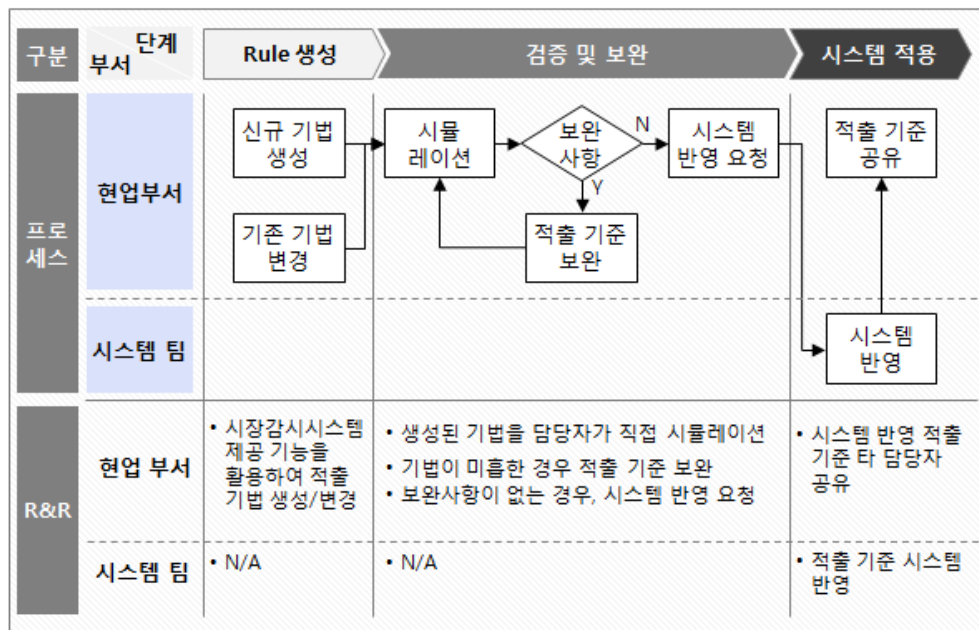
| 구분 | 단계 / 부서 | Rule 생성 | 검증 및 보완 | 시스템 적용 |
|---|---|---|---|---|
| 프로세스 | 현업부서 | 신규 기법 생성<br>기존 기법 변경 | 시뮬레이션 → 보완 사항 (N → 시스템 반영 요청, Y → 적출 기준 보완) | 적출 기준 공유 |
| 프로세스 | 시스템 팀 | | | 시스템 반영 |
| R&R | 현업 부서 | • 시장감시시스템 제공 기능을 활용하여 적출 기법 생성/변경 | • 생성된 기법을 담당자가 직접 시뮬레이션<br>• 기법이 미흡한 경우 적출 기준 보완<br>• 보완사항이 없는 경우, 시스템 반영 요청 | • 시스템 반영 적출 기준 타 담당자 공유 |
| R&R | 시스템 팀 | • N/A | • N/A | • 적출 기준 시스템 반영 |